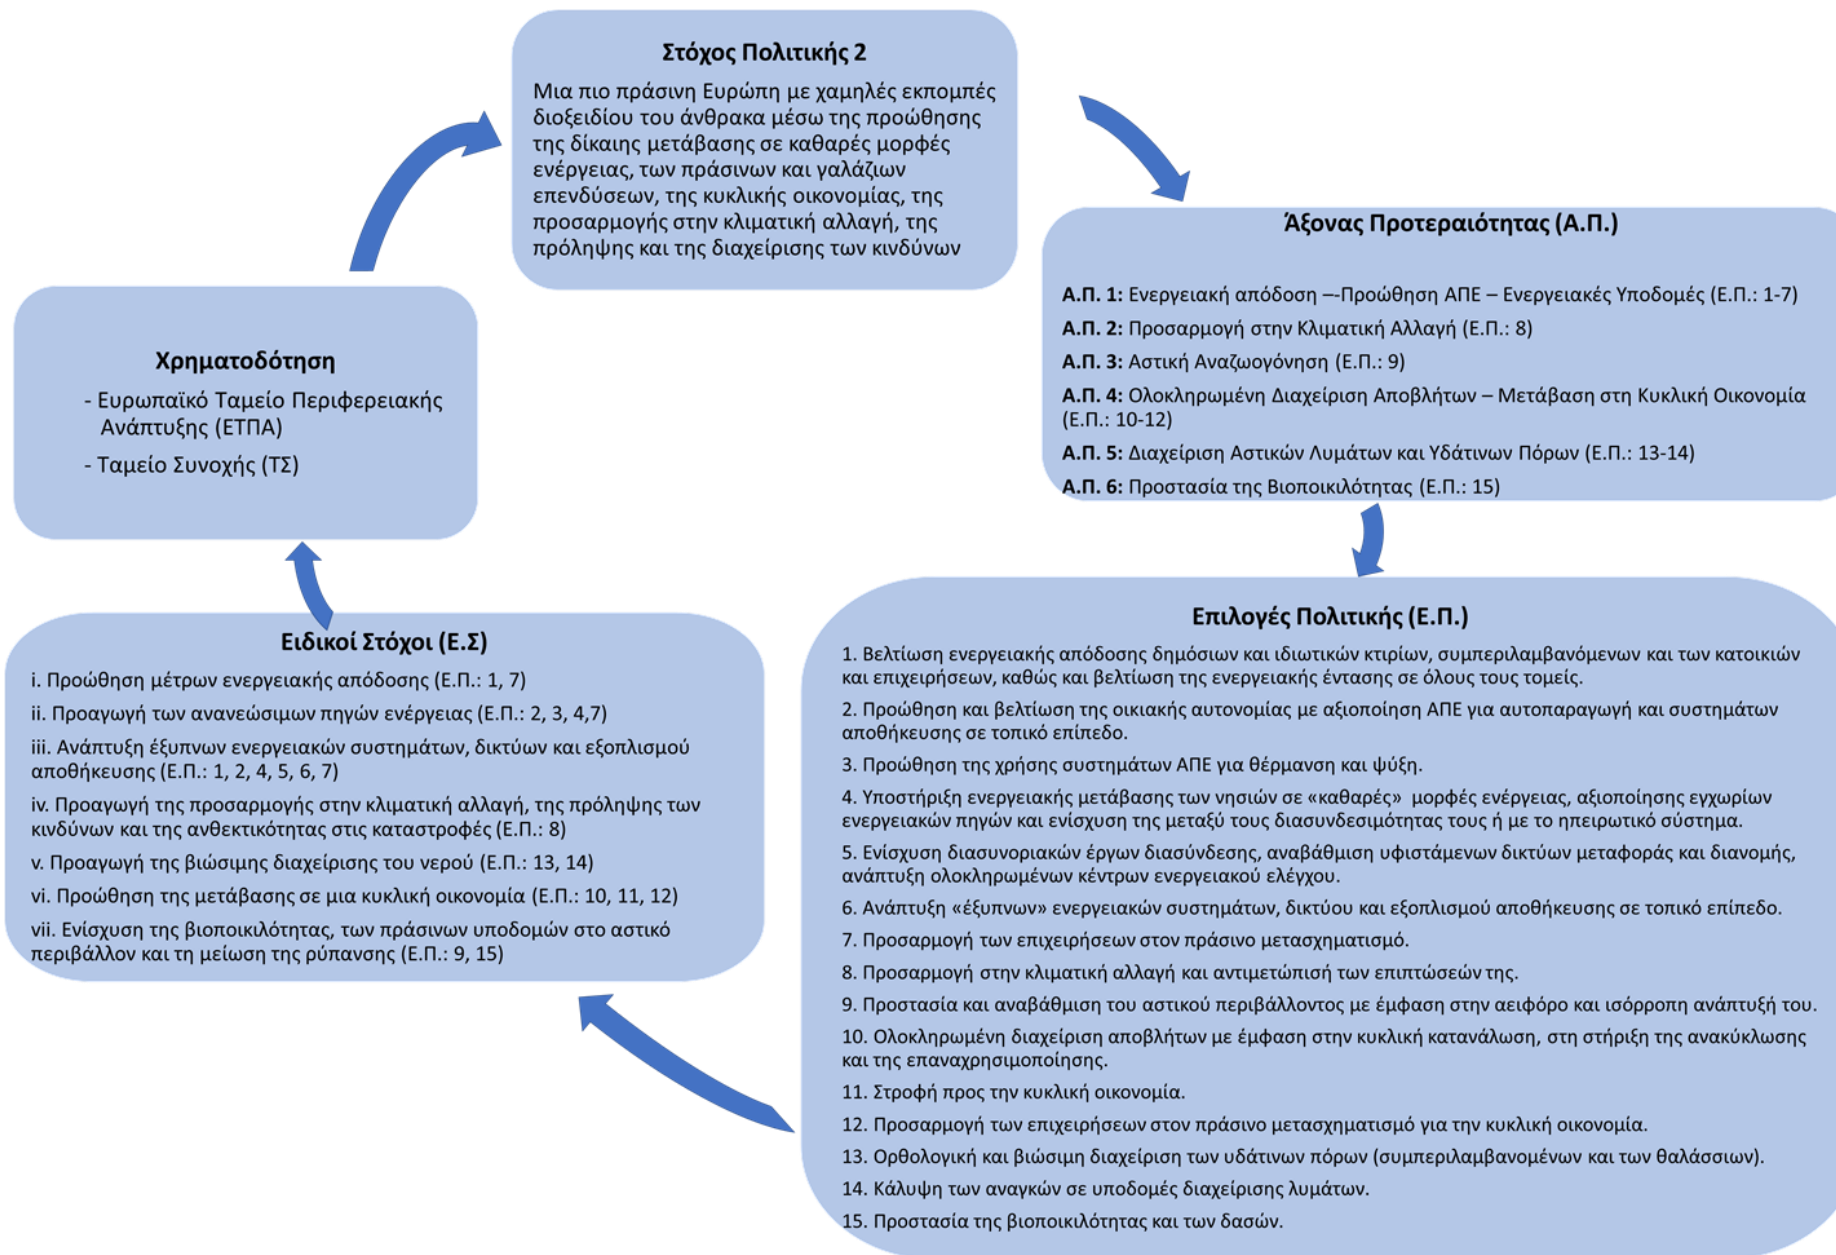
**Στόχος Πολιτικής 2**

Μια πιο πράσινη Ευρώπη με χαμηλές εκπομπές διοξειδίου του άνθρακα μέσω της προώθησης της δίκαιης μετάβασης σε καθαρές μορφές ενέργειας, των πράσινων και γαλάζιων επενδύσεων, της κυκλικής οικονομίας, της προσαρμογής στην κλιματική αλλαγή, της πρόληψης και της διαχείρισης των κινδύνων

**Άξονας Προτεραιότητας (Α.Π.)**

**Α.Π. 1:** Ενεργειακή απόδοση –-Προώθηση ΑΠΕ – Ενεργειακές Υποδομές (Ε.Π.: 1-7)

**Α.Π. 2:** Προσαρμογή στην Κλιματική Αλλαγή (Ε.Π.: 8)

**Α.Π. 3:** Αστική Αναζωογόνηση (Ε.Π.: 9)

**Α.Π. 4:** Ολοκληρωμένη Διαχείριση Αποβλήτων – Μετάβαση στη Κυκλική Οικονομία (Ε.Π.: 10-12)

**Α.Π. 5:** Διαχείριση Αστικών Λυμάτων και Υδάτινων Πόρων (Ε.Π.: 13-14)

**Α.Π. 6:** Προστασία της Βιοποικιλότητας (Ε.Π.: 15)

**Επιλογές Πολιτικής (Ε.Π.)**

1. Βελτίωση ενεργειακής απόδοσης δημόσιων και ιδιωτικών κτιρίων, συμπεριλαμβανόμενων και των κατοικιών και επιχειρήσεων, καθώς και βελτίωση της ενεργειακής έντασης σε όλους τους τομείς.

2. Προώθηση και βελτίωση της οικιακής αυτονομίας με αξιοποίηση ΑΠΕ για αυτοπαραγωγή και συστημάτων αποθήκευσης σε τοπικό επίπεδο.

3. Προώθηση της χρήσης συστημάτων ΑΠΕ για θέρμανση και ψύξη.

4. Υποστήριξη ενεργειακής μετάβασης των νησιών σε «καθαρές» μορφές ενέργειας, αξιοποίησης εγχωρίων ενεργειακών πηγών και ενίσχυση της μεταξύ τους διασυνδεσιμότητας τους ή με το ηπειρωτικό σύστημα.

5. Ενίσχυση διασυνοριακών έργων διασύνδεσης, αναβάθμιση υφιστάμενων δικτύων μεταφοράς και διανομής, ανάπτυξη ολοκληρωμένων κέντρων ενεργειακού ελέγχου.

6. Ανάπτυξη «έξυπνων» ενεργειακών συστημάτων, δικτύου και εξοπλισμού αποθήκευσης σε τοπικό επίπεδο.

7. Προσαρμογή των επιχειρήσεων στον πράσινο μετασχηματισμό.

8. Προσαρμογή στην κλιματική αλλαγή και αντιμετώπισή των επιπτώσεών της.

9. Προστασία και αναβάθμιση του αστικού περιβάλλοντος με έμφαση στην αειφόρο και ισόρροπη ανάπτυξή του.

10. Ολοκληρωμένη διαχείριση αποβλήτων με έμφαση στην κυκλική κατανάλωση, στη στήριξη της ανακύκλωσης και της επαναχρησιμοποίησης.

11. Στροφή προς την κυκλική οικονομία.

12. Προσαρμογή των επιχειρήσεων στον πράσινο μετασχηματισμό για την κυκλική οικονομία.

13. Ορθολογική και βιώσιμη διαχείριση των υδάτινων πόρων (συμπεριλαμβανομένων και των θαλάσσιων).

14. Κάλυψη των αναγκών σε υποδομές διαχείρισης λυμάτων.

15. Προστασία της βιοποικιλότητας και των δασών.

**Ειδικοί Στόχοι (Ε.Σ)**

i. Προώθηση μέτρων ενεργειακής απόδοσης (Ε.Π.: 1, 7)

ii. Προαγωγή των ανανεώσιμων πηγών ενέργειας (Ε.Π.: 2, 3, 4,7)

iii. Ανάπτυξη έξυπνων ενεργειακών συστημάτων, δικτύων και εξοπλισμού αποθήκευσης (Ε.Π.: 1, 2, 4, 5, 6, 7)

iv. Προαγωγή της προσαρμογής στην κλιματική αλλαγή, της πρόληψης των κινδύνων και της ανθεκτικότητας στις καταστροφές (Ε.Π.: 8)

v. Προαγωγή της βιώσιμης διαχείρισης του νερού (Ε.Π.: 13, 14)

vi. Προώθηση της μετάβασης σε μια κυκλική οικονομία (Ε.Π.: 10, 11, 12)

vii. Ενίσχυση της βιοποικιλότητας, των πράσινων υποδομών στο αστικό περιβάλλον και τη μείωση της ρύπανσης (Ε.Π.: 9, 15)

**Χρηματοδότηση**

- Ευρωπαϊκό Ταμείο Περιφερειακής Ανάπτυξης (ΕΤΠΑ)
- Ταμείο Συνοχής (ΤΣ)